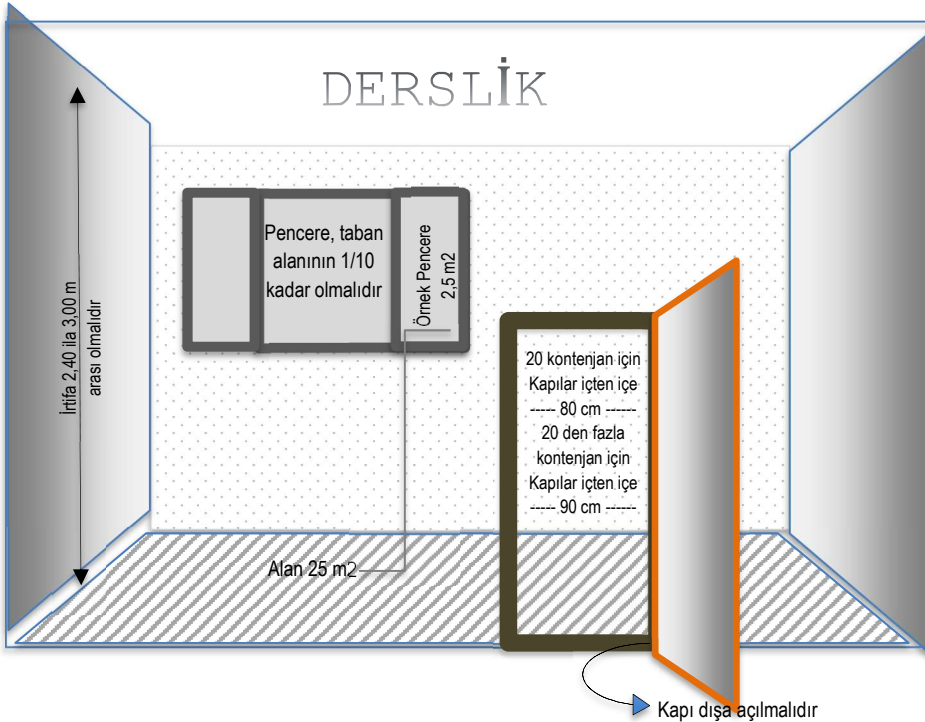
DERSLİK

İrtifa 2,40 ila 3,00 m arası olmalıdır

Pencere, taban alanının 1/10 kadar olmalıdır

Örnek Pencere 2,5 m2

20 kontenjan için Kapılar içten içe ----- 80 cm ------ 20 den fazla kontenjan için Kapılar içten içe ----- 90 cm ------

Alan 25 m2

Kapı dışa açılmalıdır